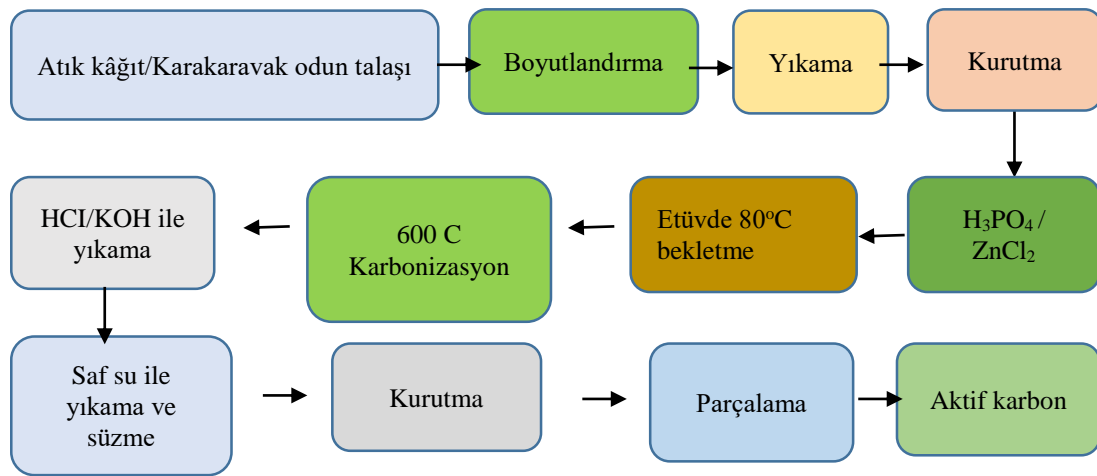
Atık kâğıt/Karakaravak odun talaşı

Boyutlandırma

Yıkama

Kurutma

$H_3PO_4$ / $ZnCl_2$

Etüvde 80$^o$C bekletme

600 C Karbonizasyon

HCI/KOH ile yıkama

Saf su ile yıkama ve süzme

Kurutma

Parçalama

Aktif karbon